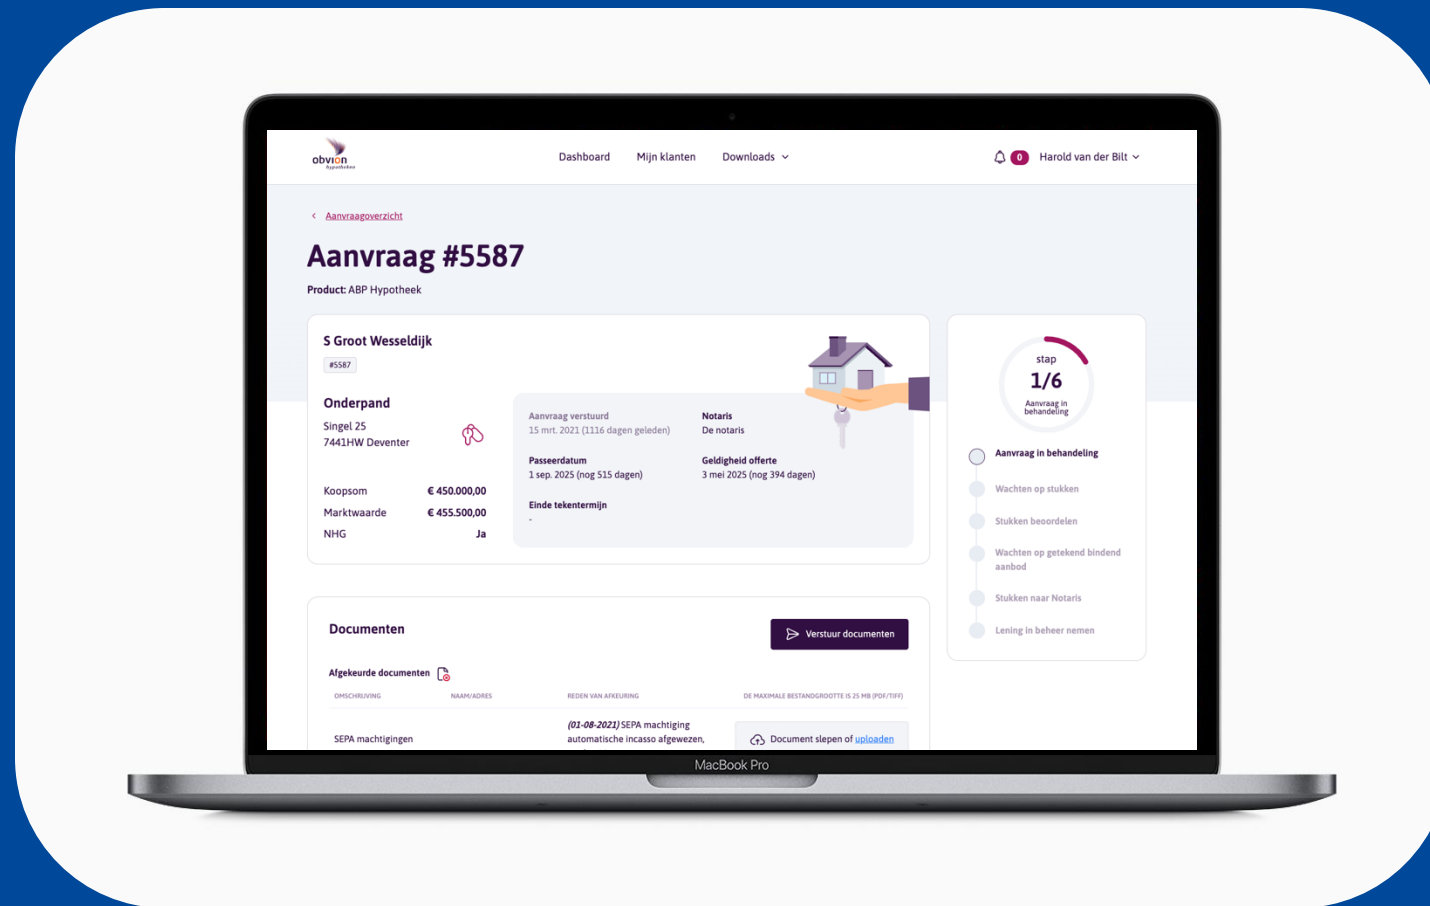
obvion Hypotheken

Dashboard Mijn klanten Downloads

0 Harold van der Bilt

Aanvraagoverzicht

Aanvraag #5587

Product: ABP Hypotheek

S Groot Wesseldijk

#5587

Onderpand

Singel 25
7441HW Deventer

Koopsom € 450.000,00
Marktwaarde € 455.500,00
NHG Ja

Aanvraag verstuurd
15 mrt. 2021 (1116 dagen geleden)

Notaris
De notaris

Passeerdatum
1 sep. 2025 (nog 515 dagen)

Geldigheid offerte
3 mei 2025 (nog 394 dagen)

Einde tekentermijn
-

stap
1/6
Aanvraag in behandeling

Aanvraag in behandeling
Wachten op stukken
Stukken beoordelen
Wachten op getekend bindend aanbod
Stukken naar Notaris
Lening in beheer nemen

Documenten

Verstuur documenten

Afgekeurde documenten

| OMSCHRIJVING | NAAM/ADRES | REDEN VAN AFKEURING | DE MAXIMALE BESTANDGROOTTE IS 25 MB (PDF/TIFF) |
|---|---|---|---|
| SEPA machtigingen | | (01-08-2021) SEPA machtiging automatische incasso afgewezen, | Document slepen of uploaden |

MacBook Pro